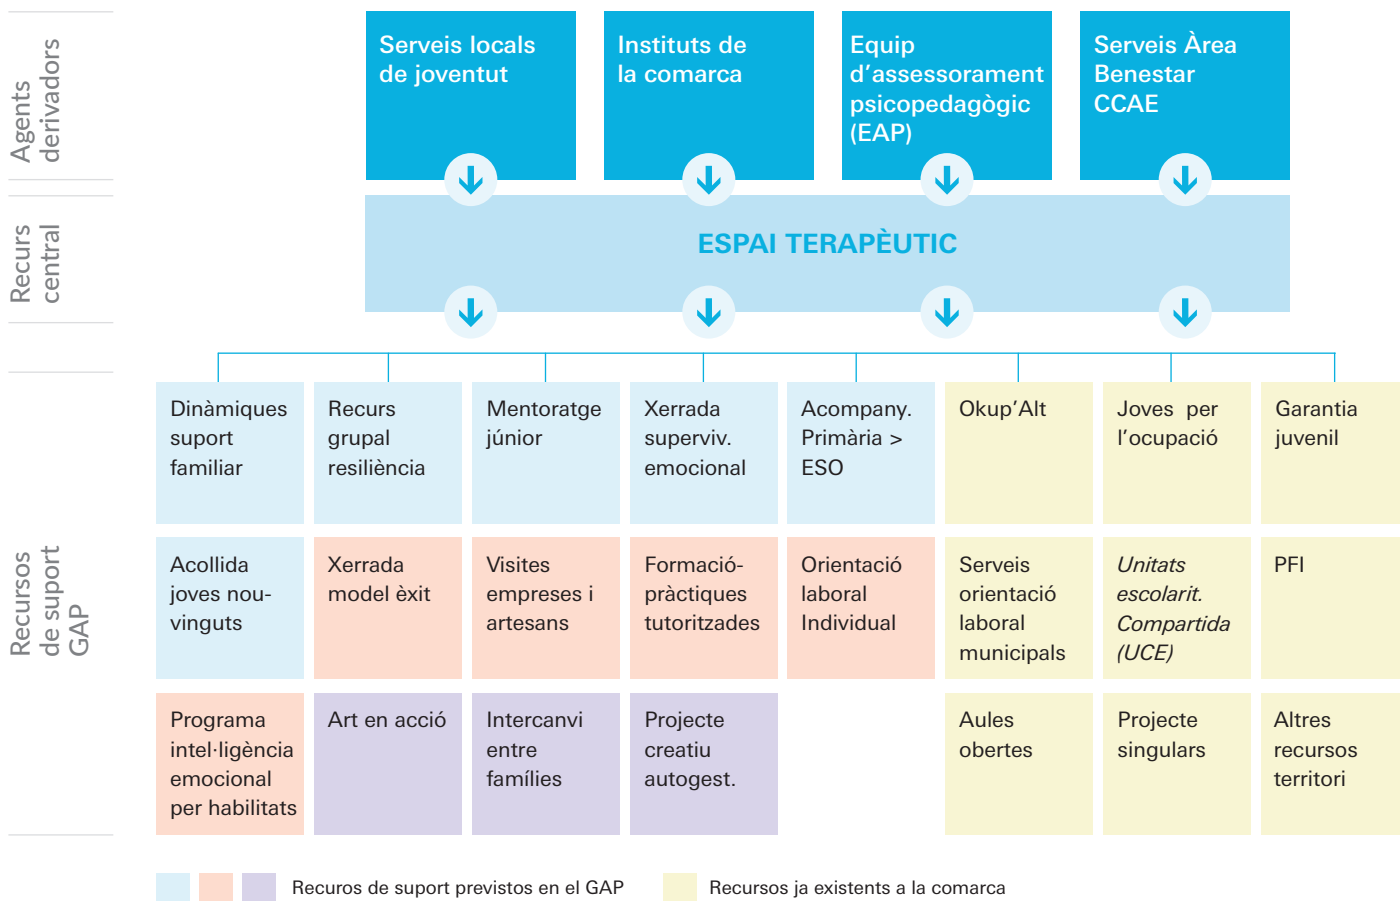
Agents derivadors

Serveis locals de joventut

Instituts de la comarca

Equip d'assessorament psicopedagògic (EAP)

Serveis Àrea Benestar CCAE

Recurs central

ESPAI TERAPÈUTIC

Recursos de suport GAP

| Dinàmiques suport familiar | Recurs grupal resiliència | Mentoratge júnior | Xerrada superviv. emocional | Acompany. Primària > ESO | Okup'Alt | Joves per l'ocupació | Garantia juvenil |
|---|---|---|---|---|---|---|---|
| Acollida joves nouvinguts | Xerrada model èxit | Visites empreses i artesans | Formació-pràctiques tutoritzades | Orientació laboral Individual | Serveis orientació laboral municipals | *Unitats escolarit. Compartida (UCE)* | PFI |
| Programa intel·ligència emocional per habilitats | Art en acció | Intercanvi entre famílies | Projecte creatiu autogest. | | Aules obertes | Projecte singulars | Altres recursos territori |

Recuros de suport previstos en el GAP

Recursos ja existents a la comarca